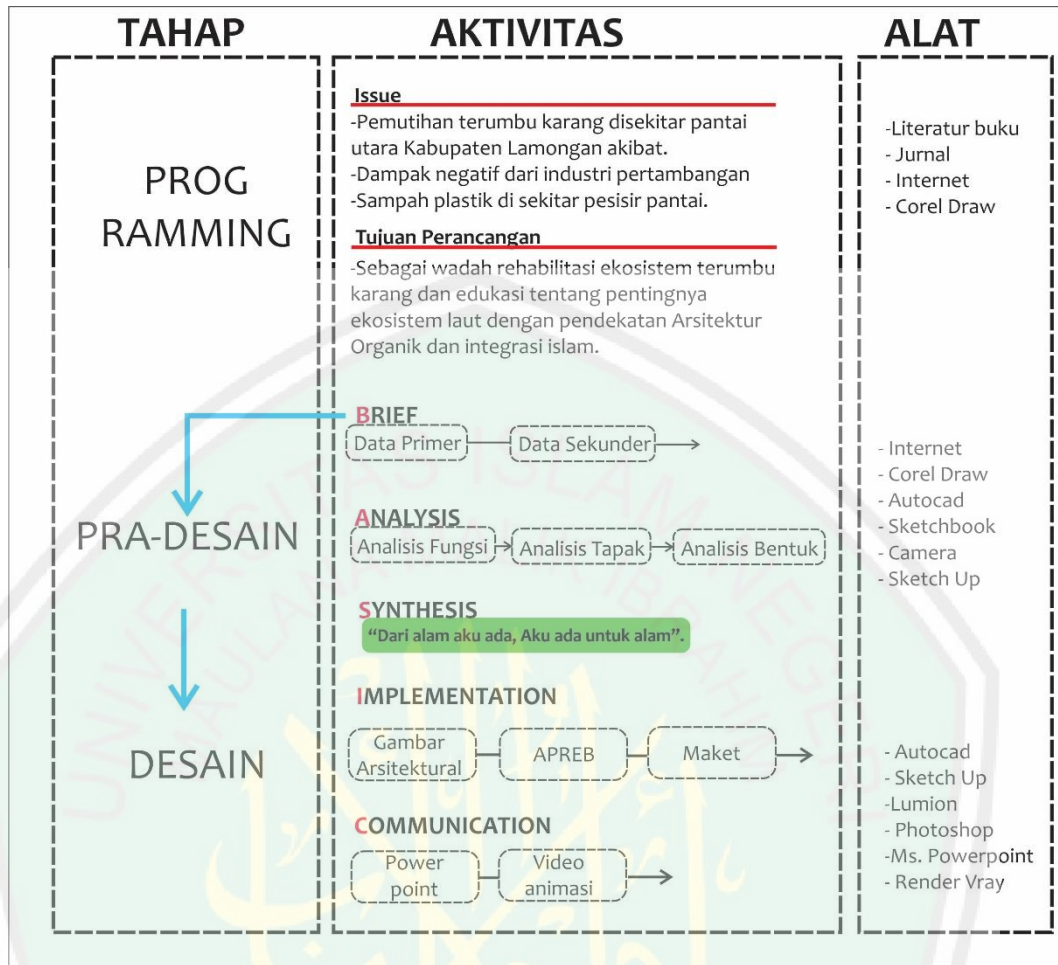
TAHAP

PROG RAMMING

PRA-DESAIN

DESAIN

AKTIVITAS

Issue
-Pemutihan terumbu karang disekitar pantai utara Kabupaten Lamongan akibat.
-Dampak negatif dari industri pertambangan
-Sampah plastik di sekitar pesisir pantai.

Tujuan Perancangan
-Sebagai wadah rehabilitasi ekosistem terumbu karang dan edukasi tentang pentingnya ekosistem laut dengan pendekatan Arsitektur Organik dan integrasi islam.

BRIEF
Data Primer
Data Sekunder

ANALYSIS
Analisis Fungsi
Analisis Tapak
Analisis Bentuk

SYNTHESIS
"Dari alam aku ada, Aku ada untuk alam".

IMPLEMENTATION
Gambar Arsitektural
APREB
Maket

COMMUNICATION
Power point
Video animasi

ALAT

-Literatur buku
- Jurnal
- Internet
- Corel Draw

- Internet
- Corel Draw
- Autocad
- Sketchbook
- Camera
- Sketch Up

- Autocad
- Sketch Up
-Lumion
- Photoshop
-Ms. Powerpoint
- Render Vray